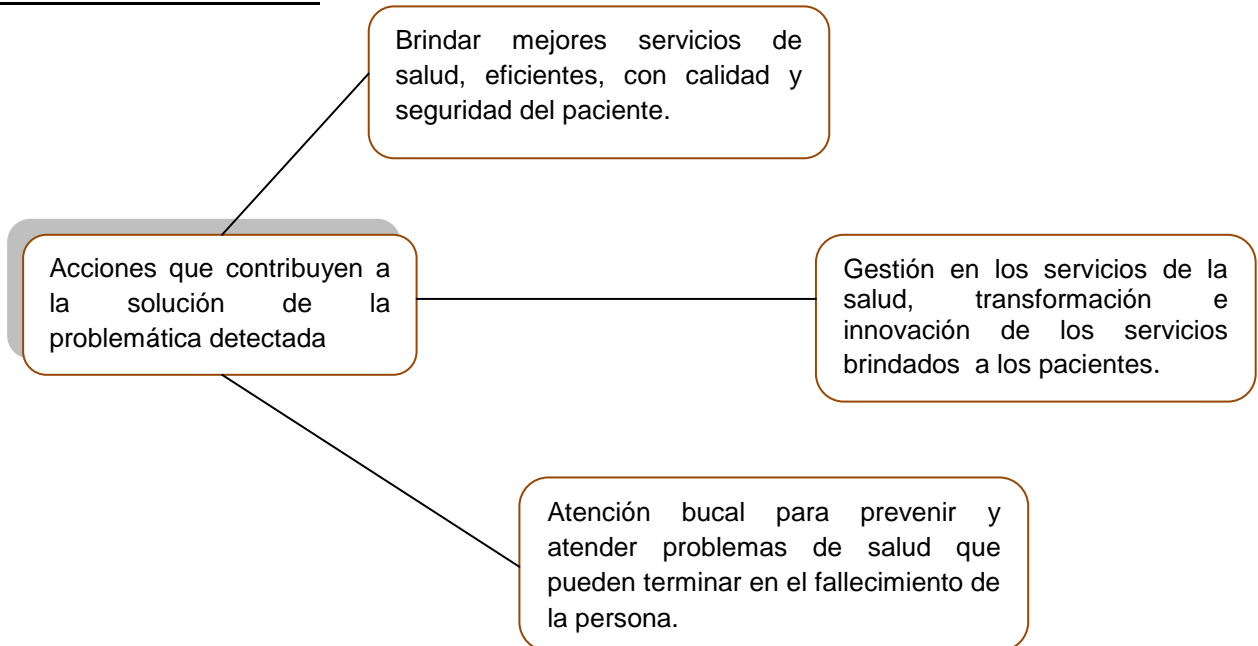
Acciones que contribuyen a la solución de la problemática detectada

Brindar mejores servicios de salud, eficientes, con calidad y seguridad del paciente.

Gestión en los servicios de la salud, transformación e innovación de los servicios brindados a los pacientes.

Atención bucal para prevenir y atender problemas de salud que pueden terminar en el fallecimiento de la persona.